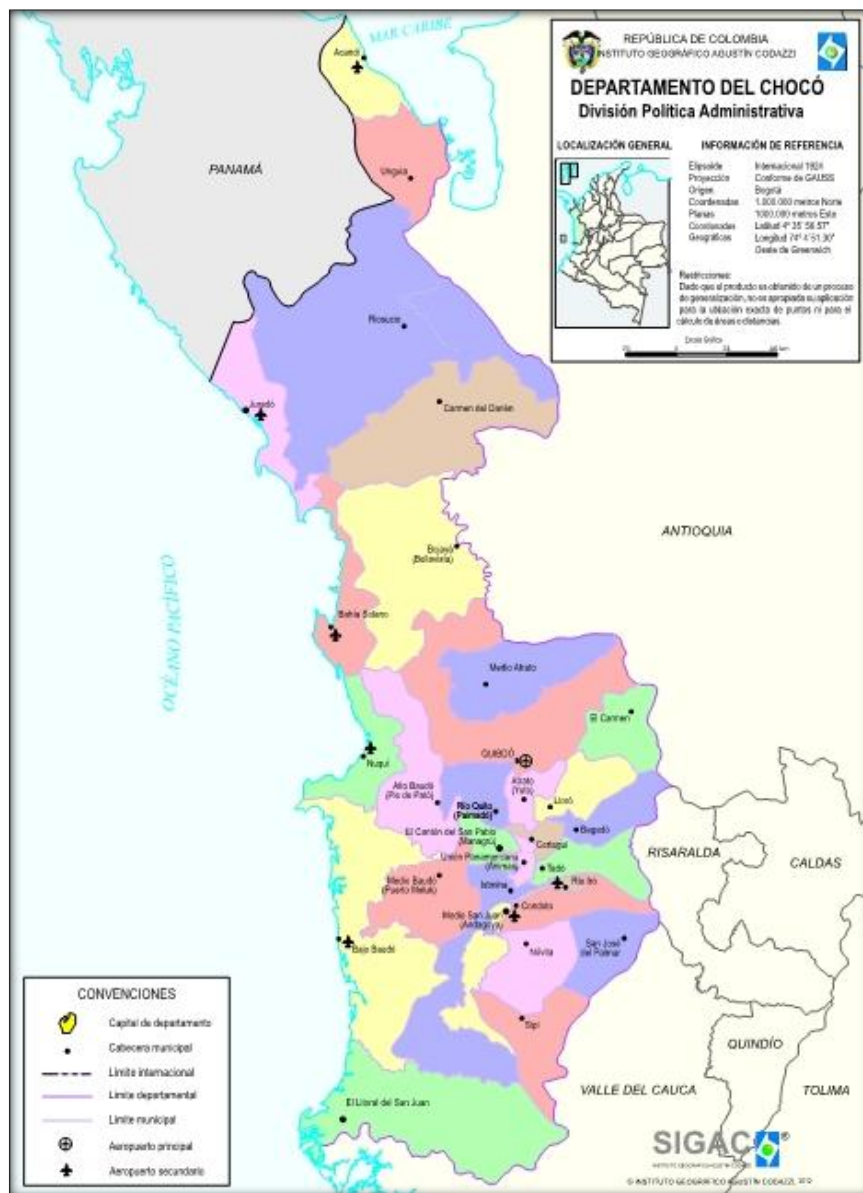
REPÚBLICA DE COLOMBIA
INSTITUTO GEOGRÁFICO AGUSTÍN CODAZZI

DEPARTAMENTO DEL CHOCÓ
División Política Administrativa

LOCALIZACIÓN GENERAL

INFORMACIÓN DE REFERENCIA

| | |
|---|---|
| Elipsoide | Internacional 1924 |
| Proyección | Conforme de GAUSS |
| Origen | Bogotá |
| Coordenadas | 1.000.000 metros Norte |
| Planas | 1000.000 metros Este |
| Coordenadas | Latitud 4° 35' 56.57" |
| Geográficas | Longitud 74° 4' 51.30" Oeste de Greenwich |

Restricciones:
Dado que el producto es obtenido de un proceso de generalización, no es apropiada su aplicación para la ubicación exacta de puntos ni para el cálculo de áreas o distancias.

Escala Gráfica

MAR CARIBE

PANAMÁ

Acandí

Unguía

Riosucio

Juradó

Carmen del Darién

ANTIOQUIA

OCÉANO PACÍFICO

Bojayá (Bellavista)

Bahía Solano

Medio Atrato

El Carmen

Nuquí

QUIBDÓ

Alto Baudó (Pie de Pató)

Atrato (Yuto)

Lloró

Río Quito (Paimadó)

Bagadó

El Cantón del San Pablo (Managrú)

Cértegui

RISARALDA

CALDAS

Unión Panamericana (Ánimas)

Tadó

Río Iró

Medio Baudó (Puerto Meluk)

Istmina

Condoto

Medio San Juan (Andagoya)

Bajo Baudó

Nóvita

San José del Palmar

Sipí

QUINDÍO

VALLE DEL CAUCA

TOLIMA

El Litoral del San Juan

CONVENCIONES

Capital de departamento

Cabecera municipal

Límite internacional

Límite departamental

Límite municipal

Aeropuerto principal

Aeropuerto secundario

SIGAC

© INSTITUTO GEOGRÁFICO AGUSTÍN CODAZZI, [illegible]